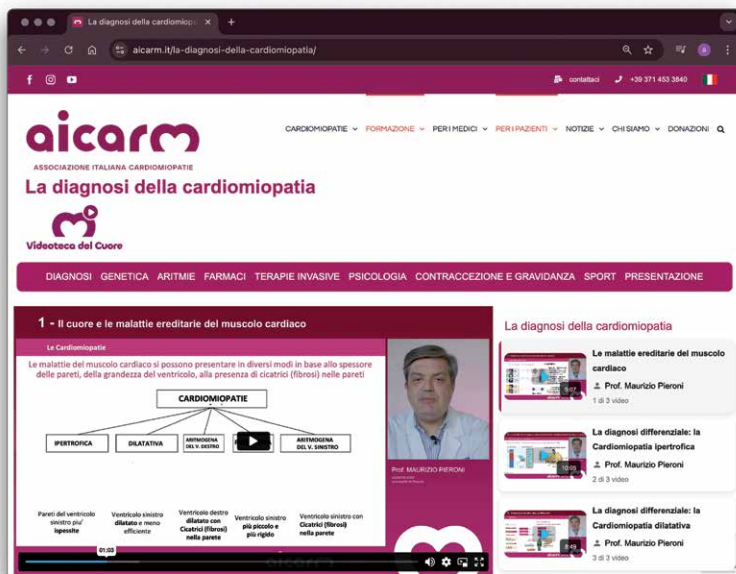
La diagnosi della cardiomiop ×
+
aicarm.it/la-diagnosi-della-cardiomiopatia/
contattaci +39 371 453 3840
aicarm
ASSOCIAZIONE ITALIANA CARDIOMIOPATIE
CARDIOMIOPATIE FORMAZIONE PER I MEDICI PER I PAZIENTI NOTIZIE CHI SIAMO DONAZIONI
La diagnosi della cardiomiopatia
Videoteca del Cuore
DIAGNOSI GENETICA ARITMIE FARMACI TERAPIE INVASIVE PSICOLOGIA CONTRACCEZIONE E GRAVIDANZA SPORT PRESENTAZIONE
1 - Il cuore e le malattie ereditarie del muscolo cardiaco
Le Cardiomiopatie
Le malattie del muscolo cardiaco si possono presentare in diversi modi in base allo spessore delle pareti, della grandezza del ventricolo, alla presenza di cicatrici (fibrosi) nelle pareti
CARDIOMIOPATIE
IPERTROFICA
DILATATIVA
ARITMOGENA DEL V. DESTRO
ARITMOGENA DEL V. SINISTRO
Pareti del ventricolo sinistro piu' spesse
Ventricolo sinistro dilatato e meno efficiente
Ventricolo destro dilatato con Cicatrici (fibrosi) nella parete
Ventricolo sinistro più piccolo e più rigido
Ventricolo sinistro con Cicatrici (fibrosi) nella parete
Prof. MAURIZIO PIERONI
01:02
La diagnosi della cardiomiopatia
Le malattie ereditarie del muscolo cardiaco
Prof. Maurizio Pieroni
1 di 3 video
La diagnosi differenziale: la Cardiomiopatia Ipertrofica
10:05
Prof. Maurizio Pieroni
2 di 3 video
La diagnosi differenziale: la Cardiomiopatia dilatativa
Prof. Maurizio Pieroni
3 di 3 video